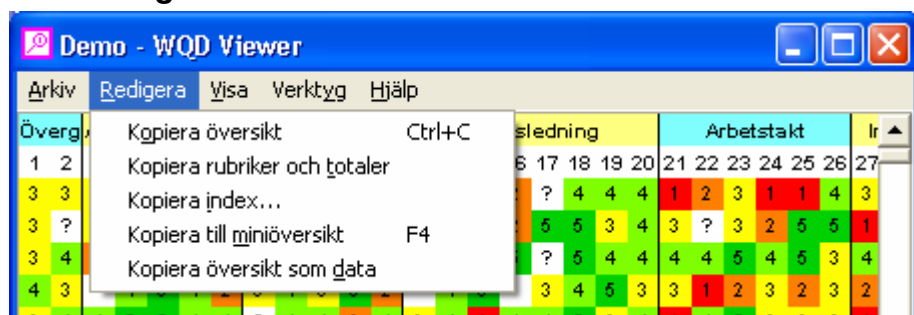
Demo - WQD Viewer

Arkiv Redigera Visa Verktyg Hjälp

Kopiera översikt Ctrl+C
Kopiera rubriker och totaler
Kopiera index...
Kopiera till miniöversikt F4
Kopiera översikt som data

Överg
1 2
3 3
3 ?
3 4
4 3

sledning
6 17 18 19 20
? 4 4 4
5 5 3 4
? 5 4 4
3 4 5 3

Arbetstakt
21 22 23 24 25 26
1 2 3 1 1 4
3 ? 3 2 5 5
4 4 5 4 5 3
3 1 2 3 2 3

27
3
1
4
2